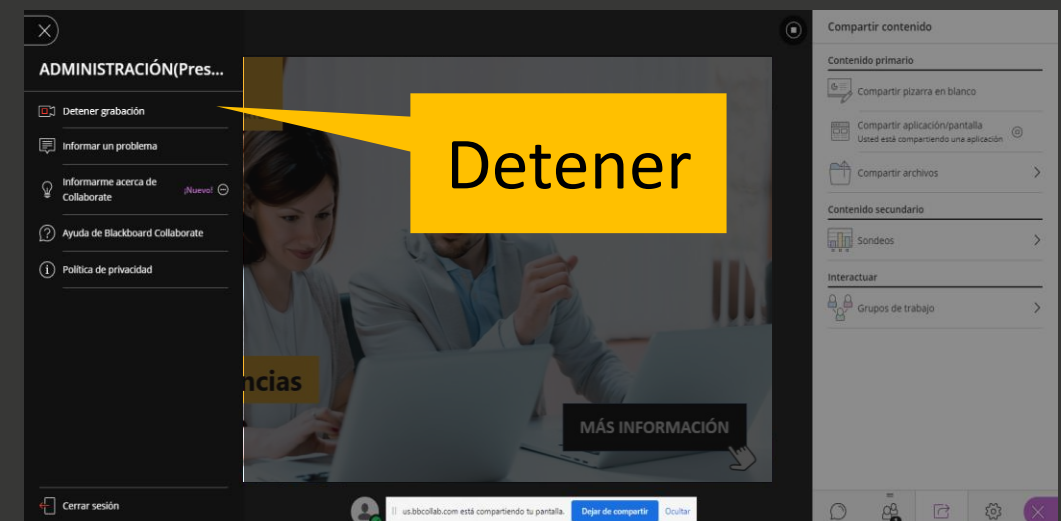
ADMINISTRACIÓN(Pres...

Detener grabación

Informar un problema

Informarme acerca de Collaborate ¡Nuevo!

Ayuda de Blackboard Collaborate

Política de privacidad

Cerrar sesión

Detener

ncias

MÁS INFORMACIÓN

us.bbcollab.com está compartiendo tu pantalla. Dejar de compartir Ocultar

Compartir contenido

Contenido primario

Compartir pizarra en blanco

Compartir aplicación/pantalla
Usted está compartiendo una aplicación

Compartir archivos

Contenido secundario

Sondeos

Interactuar

Grupos de trabajo